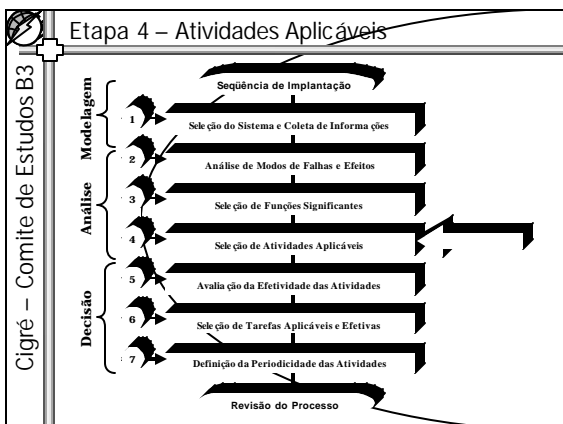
Etapa 4 – Atividades Aplicáveis

Cigré – Comite de Estudos B3

Seqüência de Implantação

Modelagem

1 Seleção do Sistema e Coleta de Informações

Análise

2 Análise de Modos de Falhas e Efeitos

3 Seleção de Funções Significantes

4 Seleção de Atividades Aplicáveis

Decisão

5 Avaliação da Efetividade das Atividades

6 Seleção de Tarefas Aplicáveis e Efetivas

7 Definição da Periodicidade das Atividades

Revisão do Processo